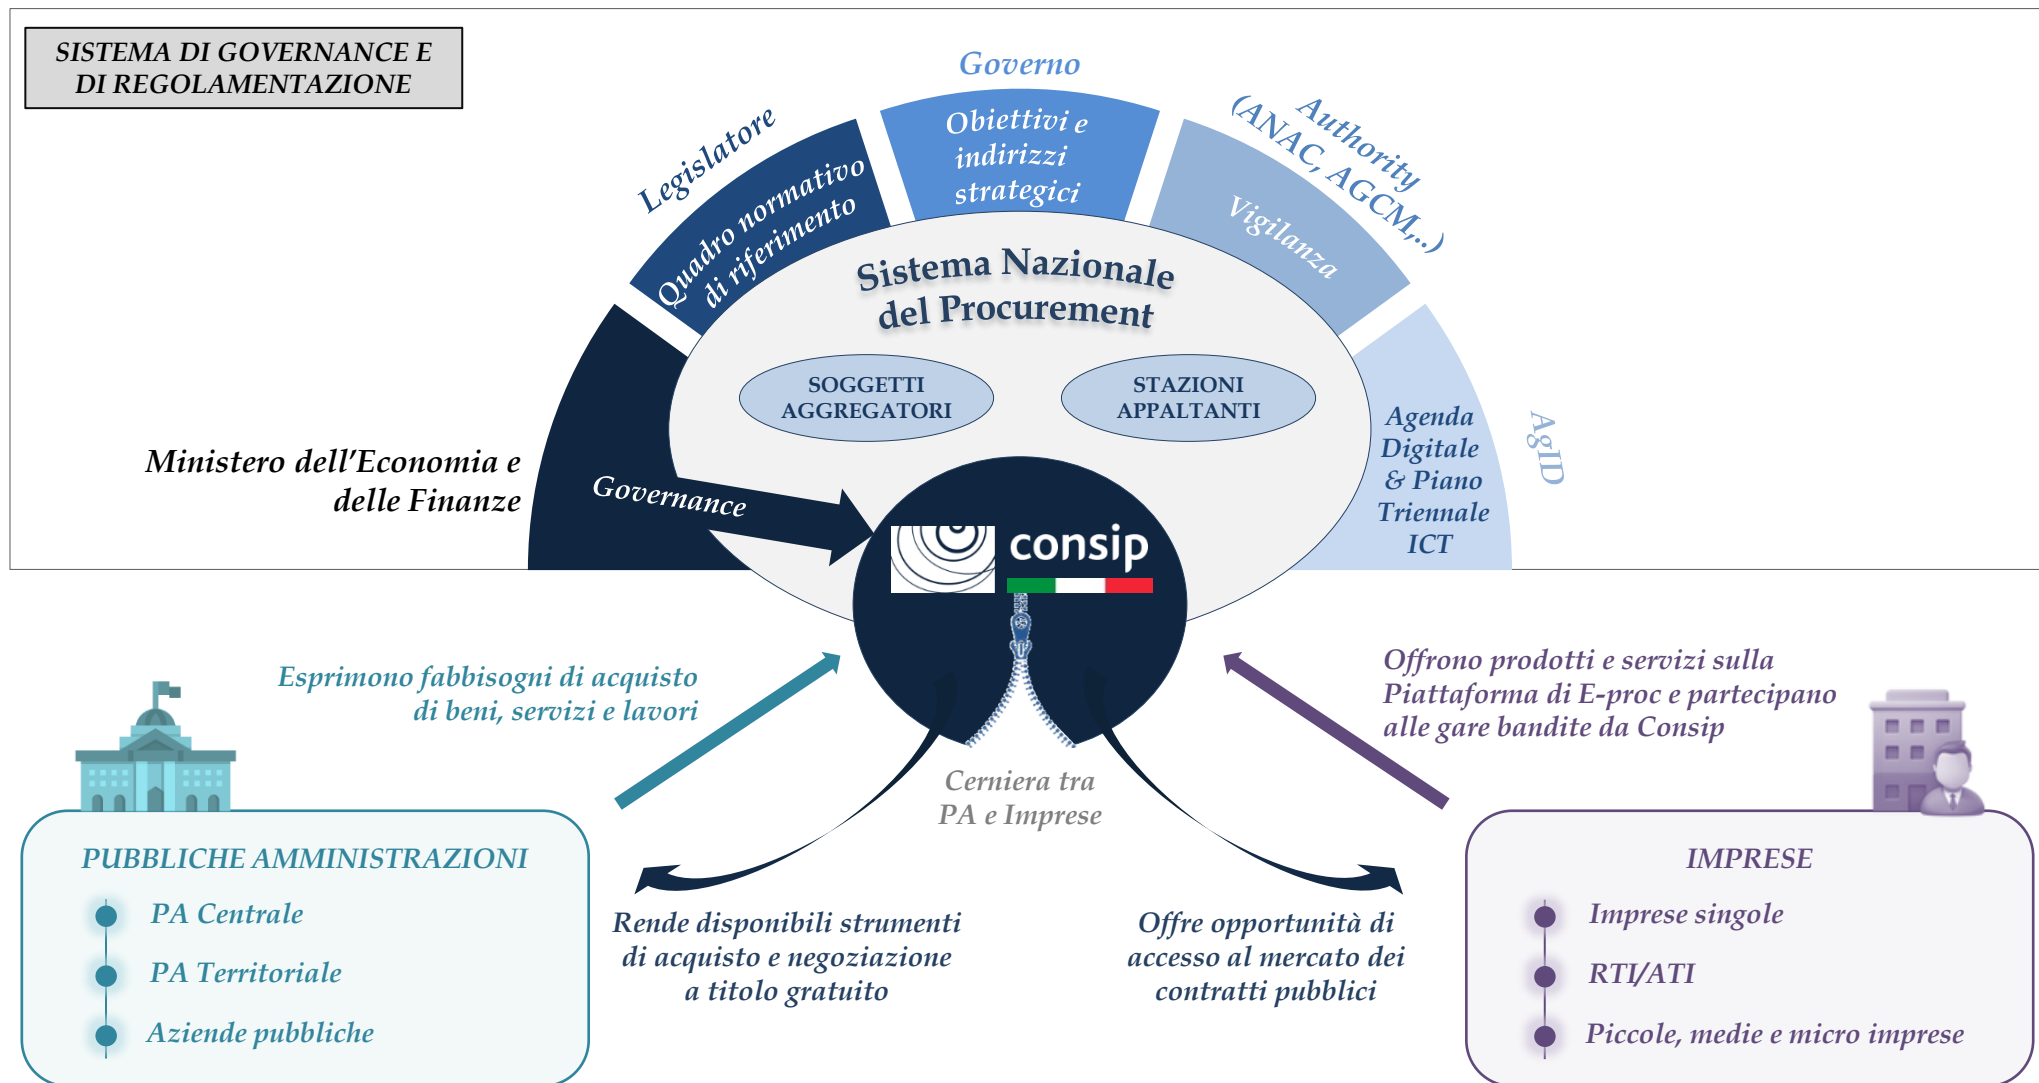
SISTEMA DI GOVERNANCE E DI REGOLAMENTAZIONE

Governo

Legislatore

Authority (ANAC, AGCM,..)

Quadro normativo di riferimento

Obiettivi e indirizzi strategici

Vigilanza

Sistema Nazionale del Procurement

SOGGETTI AGGREGATORI

STAZIONI APPALTANTI

Ministero dell'Economia e delle Finanze

Governance

consip

Agenda Digitale & Piano Triennale ICT

AgID

Esprimono fabbisogni di acquisto di beni, servizi e lavori

Offrono prodotti e servizi sulla Piattaforma di E-proc e partecipano alle gare bandite da Consip

Cerniera tra PA e Imprese

PUBBLICHE AMMINISTRAZIONI

PA Centrale

PA Territoriale

Aziende pubbliche

Rende disponibili strumenti di acquisto e negoziazione a titolo gratuito

Offre opportunità di accesso al mercato dei contratti pubblici

IMPRESE

Imprese singole

RTI/ATI

Piccole, medie e micro imprese